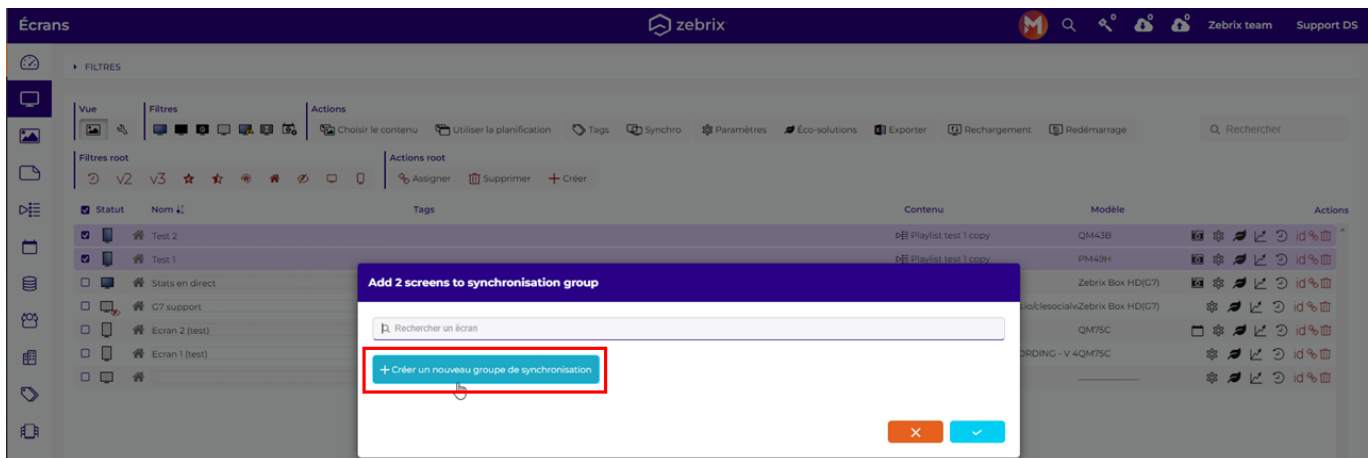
Écrans

zebrix

Zebrix team

Support DS

FILTRES

Vue

Filtres

Actions

Choisir le contenu

Utiliser la planification

Tags

Synchro

Paramètres

Éco-solutions

Exporter

Rechargement

Redémarrage

Rechercher

Filtres root

V2

V3

Actions root

Assigner

Supprimer

Créer

| Statut | Nom | Tags | Contenu | Modèle | Actions |
|---|---|---|---|---|---|
| | Test 2 | | Playlist test 1 copy | QM43B | id |
| | Test 1 | | Playlist test 1 copy | PM49H | id |
| | Stats en direct | | | Zebrix Box HD(G7) | id |
| | G7 support | | io/clesocialvZebrix Box HD(G7) | | id |
| | Ecran 2 (test) | | | QM75C | id |
| | Ecran 1 (test) | | ORDING - V 4QM75C | | id |
| | | | | | id |

Add 2 screens to synchronisation group

Rechercher un écran

+ Créer un nouveau groupe de synchronisation